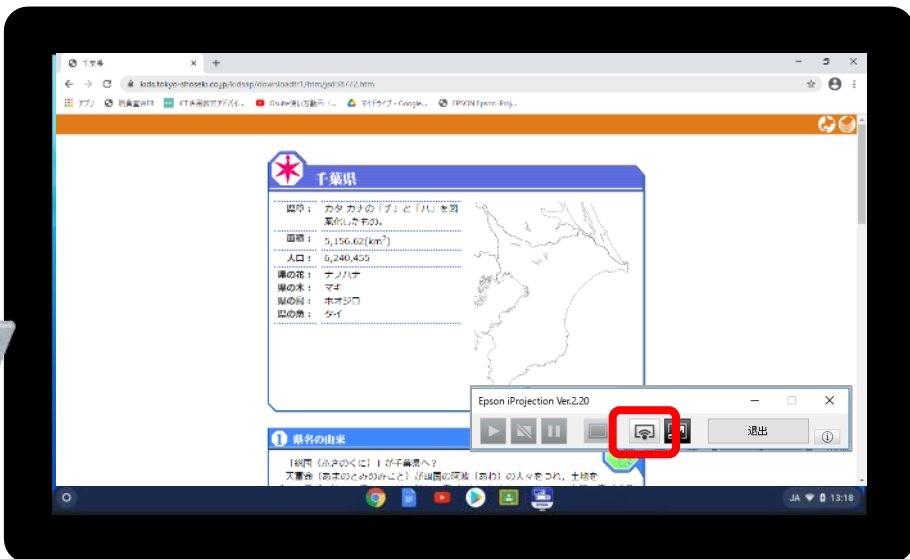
千葉県

kids.tokyo-shoseki.co.jp/kidsap/download/1/htm/jsd3872.htm

アプリ

千葉県

県章： カタカナの「チ」と「ハ」を図案化したもの。

面積： 5,156.62(km$^2$)

人口： 6,240,455

県の花： ナノハナ

県の木： マキ

県の鳥： ホオジロ

県の魚： タイ

Epson iProjection Ver.2.20

退出

❶ 県名の由来

JA 13:18